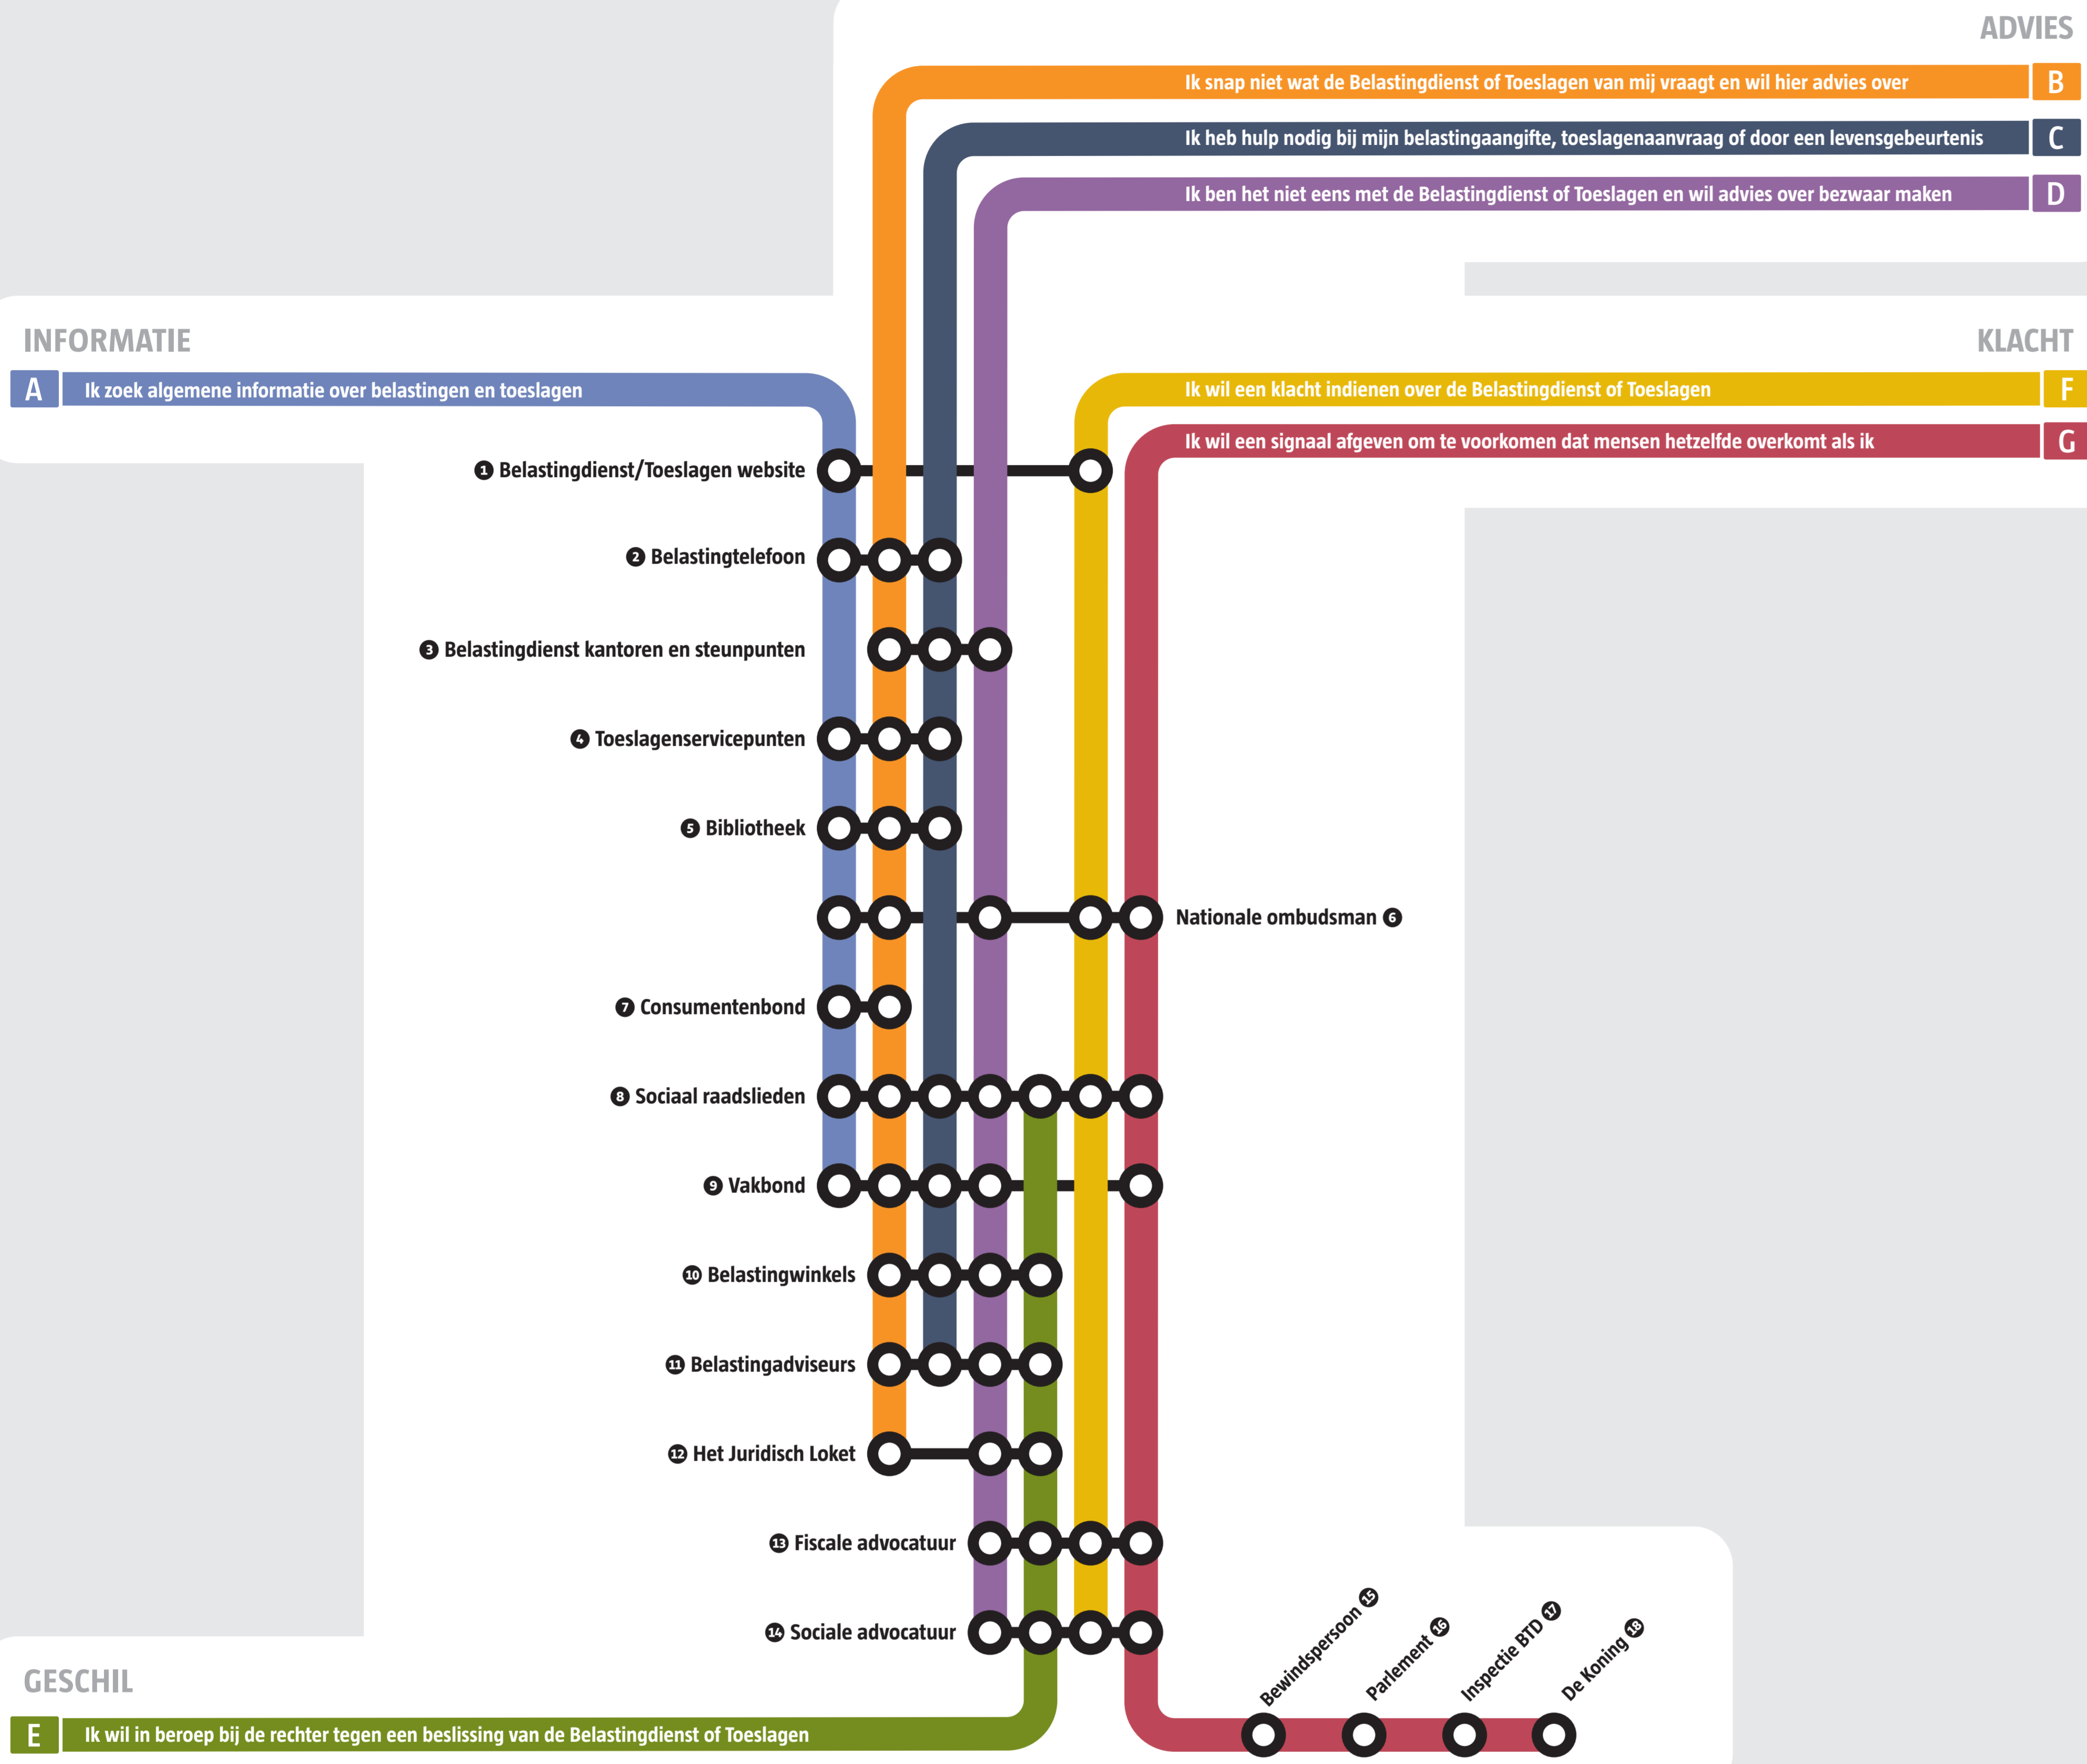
ADVIES

Ik snap niet wat de Belastingdienst of Toeslagen van mij vraagt en wil hier advies over B

Ik heb hulp nodig bij mijn belastingaangifte, toeslagenaanvraag of door een levensgebeurtenis C

Ik ben het niet eens met de Belastingdienst of Toeslagen en wil advies over bezwaar maken D

INFORMATIE

A Ik zoek algemene informatie over belastingen en toeslagen

KLACHT

Ik wil een klacht indienen over de Belastingdienst of Toeslagen F

Ik wil een signaal afgeven om te voorkomen dat mensen hetzelfde overkomt als ik G

1 Belastingdienst/Toeslagen website

2 Belastingtelefoon

3 Belastingdienst kantoren en steunpunten

4 Toeslagenservicepunten

5 Bibliotheek

Nationale ombudsman 6

7 Consumentenbond

8 Sociaal raadslieden

9 Vakbond

10 Belastingwinkels

11 Belastingadviseurs

12 Het Juridisch Loket

13 Fiscale advocatuur

14 Sociale advocatuur

Bewindspersoon 15

Parlement 16

Inspectie BTD 17

De Koning 18

GESCHIL

E Ik wil in beroep bij de rechter tegen een beslissing van de Belastingdienst of Toeslagen